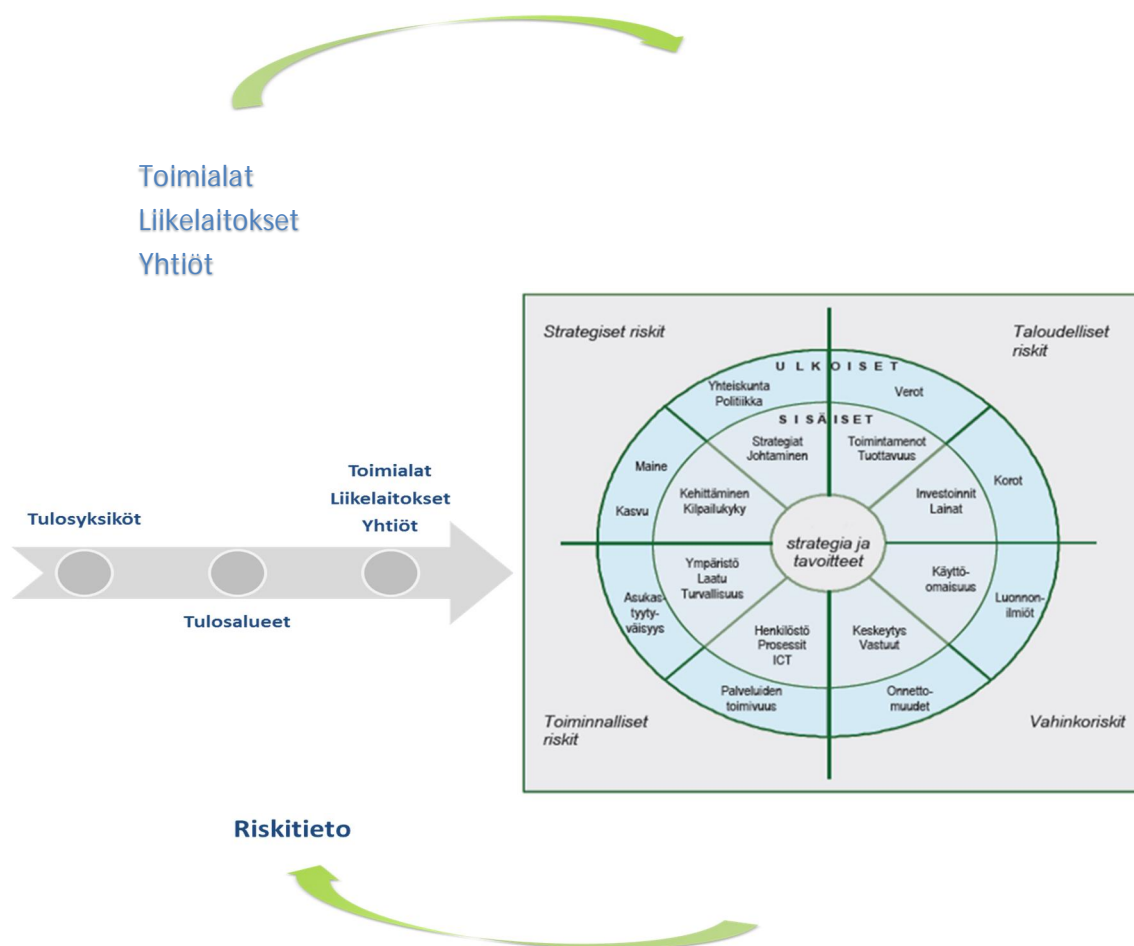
Toimialat
Liikelaitokset
Yhtiöt

Toimialat
Liikelaitokset
Yhtiöt

Tulosyksiköt

Tulosalueet

Strategiset riskit

Taloudelliset riskit

ULKOISET

SISÄISET

Yhteiskunta Politiikka

Verot

Strategiat Johtaminen

Toimintamenot Tuottavuus

Maine

Kasvu

Kehittäminen Kilpailukyky

Korot

Investoinnit Lainat

strategia ja tavoitteet

Ympäristö Laatu Turvallisuus

Käyttöomaisuus

Asukastyytyväisyys

Luonnonilmiöt

Henkilöstö Prosessit ICT

Keskeytys Vastuut

Palveluiden toimivuus

Onnettomuudet

Toiminnalliset riskit

Vahinkoriskit

Riskitieto